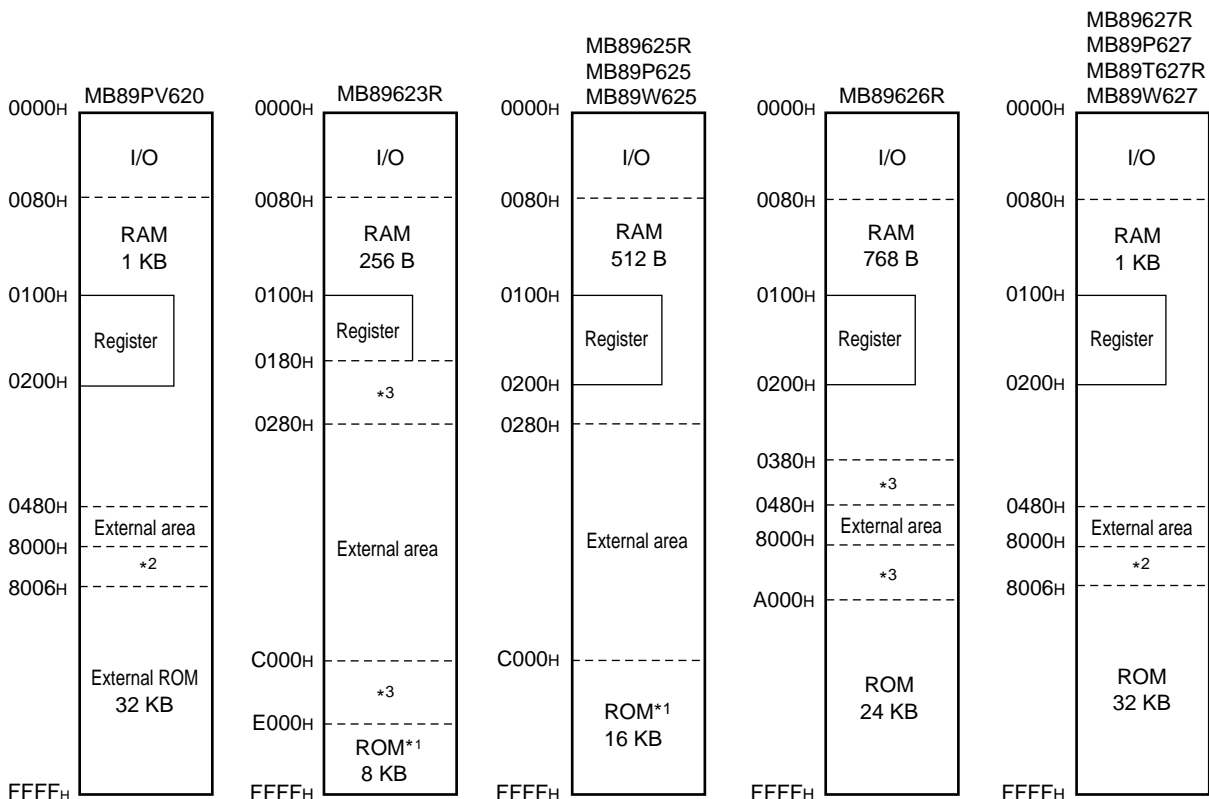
MB89PV620

0000H
I/O
0080H
RAM
1 KB
0100H
Register
0200H
0480H
External area
8000H
*2
8006H
External ROM
32 KB
FFFFH

MB89623R

0000H
I/O
0080H
RAM
256 B
0100H
Register
0180H
*3
0280H
External area
C000H
*3
E000H
ROM*1
8 KB
FFFFH

MB89625R
MB89P625
MB89W625

0000H
I/O
0080H
RAM
512 B
0100H
Register
0200H
0280H
External area
C000H
ROM*1
16 KB
FFFFH

MB89626R

0000H
I/O
0080H
RAM
768 B
0100H
Register
0200H
0380H
*3
0480H
External area
8000H
*3
A000H
ROM
24 KB
FFFFH

MB89627R
MB89P627
MB89T627R
MB89W627

0000H
I/O
0080H
RAM
1 KB
0100H
Register
0200H
0480H
External area
8000H
*2
8006H
ROM
32 KB
FFFFH